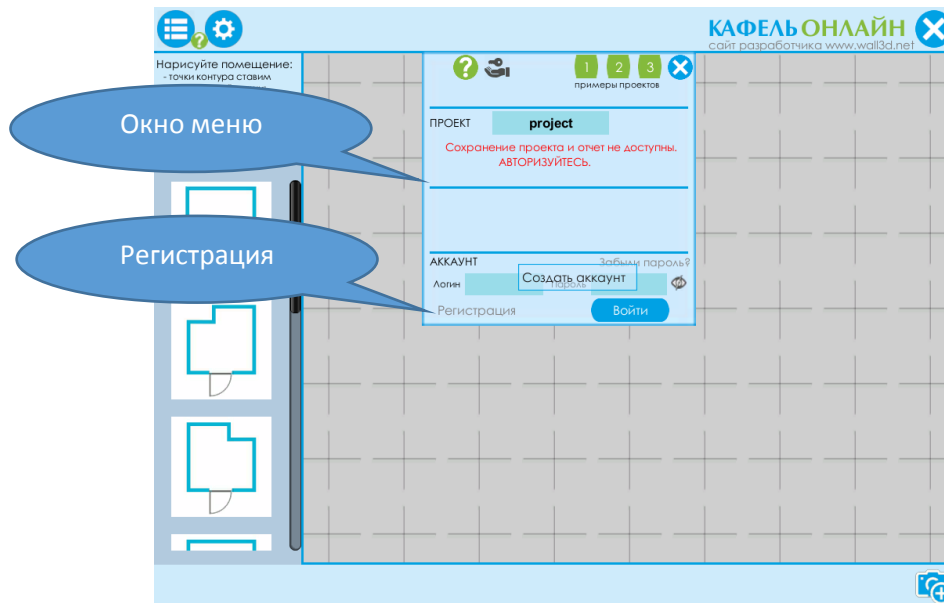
КАФЕЛЬОНЛАЙН
сайт разработчика www.wall3d.net

Нарисуйте помещение:
- точки контура ставим

Окно меню

Регистрация

1 2 3
примеры проектов

ПРОЕКТ project

Сохранение проекта и отчет не доступны. АВТОРИЗУЙТЕСЬ.

АККАУНТ Забыли пароль?
Логин Пароль
Создать аккаунт
Регистрация Войти